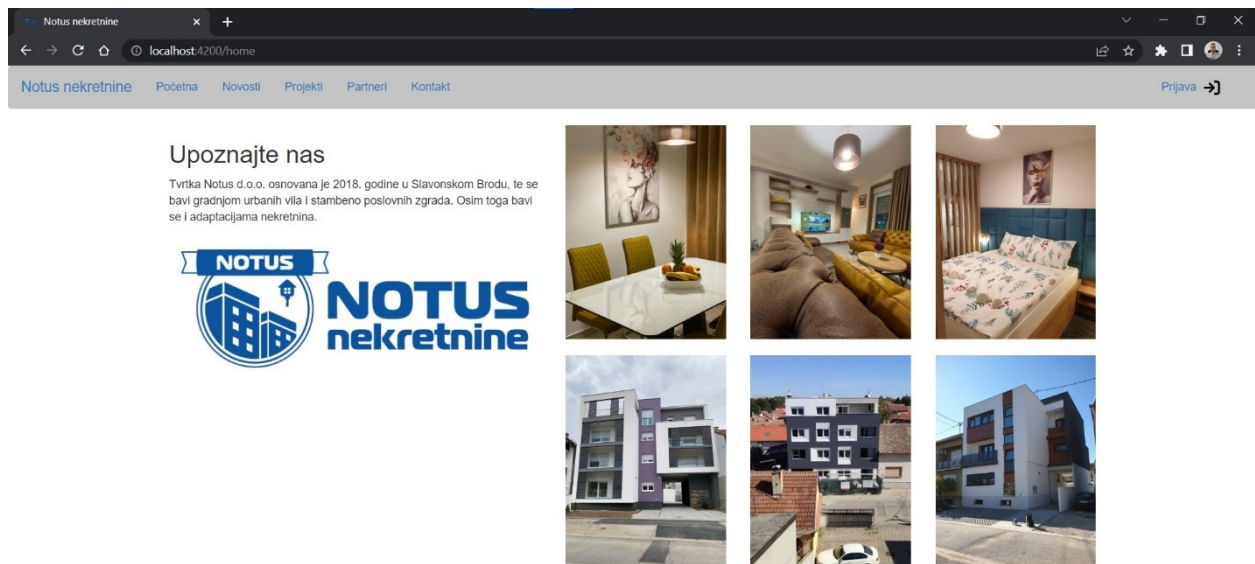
Notus nekretnine ×
localhost:4200/home

Notus nekretnine Početna Novosti Projekti Partneri Kontakt Prijava

Upoznajte nas

Tvrtka Notus d.o.o. osnovana je 2018. godine u Slavonskom Brodu, te se bavi gradnjom urbanih vila i stambeno poslovnih zgrada. Osim toga bavi se i adaptacijama nekretnina.

NOTUS
NOTUS
nekretnine